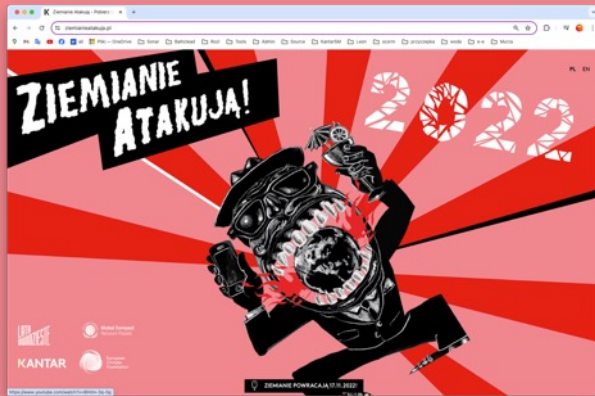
Ziemianie Atakują - Pobierz

ziemianieatakuja.pl

Pliki – OneDrive
Sonar
Bathroom
Kurz
Tools
Admin
Source
KantarSM
Learn
scorm
przyroda
woda
e-s
Muzica

ZIEMIANIE ATAKUJĄ!

2022

PL EN

KANTAR

Global Compact Network Poland

European Climate Foundation

ZIEMIANIE POWRACAJĄ 17.11.2022!

https://www.youtube.com/watch?v=